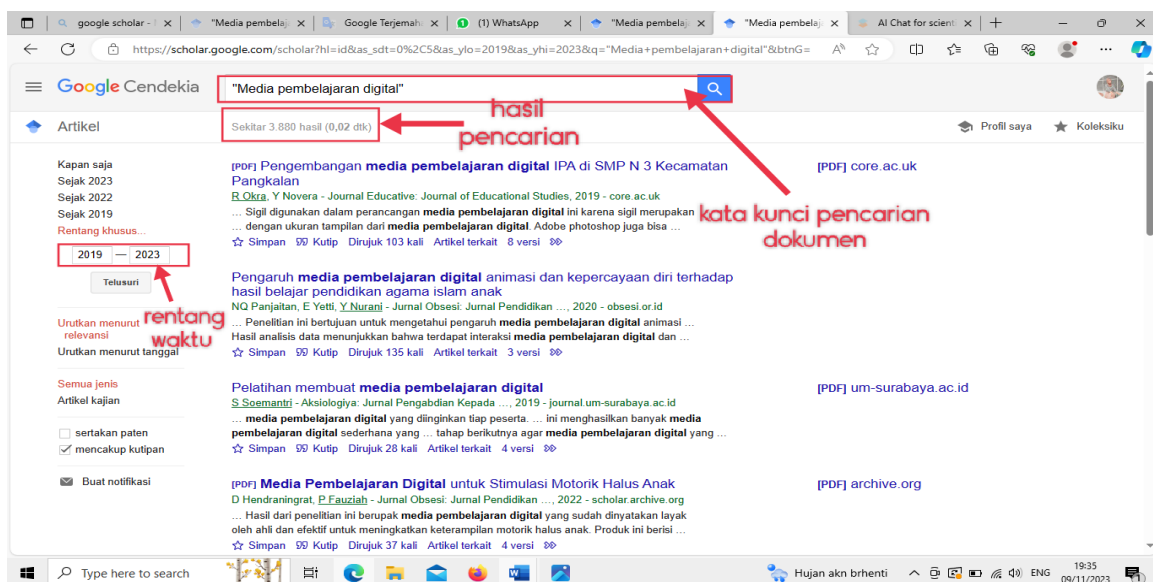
google scholar - | × "Media pembelaj × Google Terjemah × (1) WhatsApp × "Media pembelaj × "Media pembelaj × AI Chat for scient × +

https://scholar.google.com/scholar?hl=id&as_sdt=0%2C5&as_ylo=2019&as_yhi=2023&q="Media+pembelajaran+digital"&btnG=

Google Cendekia

"Media pembelajaran digital"

hasil pencarian

Artikel

Sekitar 3.880 hasil (0,02 dtk)

Profil saya Koleksiku

Kapan saja
Sejak 2023
Sejak 2022
Sejak 2019
Rentang khusus...

2019 — 2023

Telusuri

rentang waktu

Urutkan menurut relevansi
Urutkan menurut tanggal

Semua jenis
Artikel kajian

sertakan paten
mencakup kutipan

Buat notifikasi

[PDF] Pengembangan media pembelajaran digital IPA di SMP N 3 Kecamatan Pangkalan
R Okra, Y Novera - Journal Educative: Journal of Educational Studies, 2019 - core.ac.uk
… Sigil digunakan dalam perancangan media pembelajaran digital ini karena sigil merupakan … dengan ukuran tampilan dari media pembelajaran digital. Adobe photoshop juga bisa …
Simpan Kutip Dirujuk 103 kali Artikel terkait 8 versi

[PDF] core.ac.uk

kata kunci pencarian dokumen

Pengaruh media pembelajaran digital animasi dan kepercayaan diri terhadap hasil belajar pendidikan agama islam anak
NQ Panjaitan, E Yetti, Y Nurani - Jurnal Obsesi: Jurnal Pendidikan …, 2020 - obsesi.or.id
… Penelitian ini bertujuan untuk mengetahui pengaruh media pembelajaran digital animasi … Hasil analisis data menunjukkan bahwa terdapat interaksi media pembelajaran digital dan …
Simpan Kutip Dirujuk 135 kali Artikel terkait 3 versi

Pelatihan membuat media pembelajaran digital
S Soemantri - Aksiologiya: Jurnal Pengabdian Kepada …, 2019 - journal.um-surabaya.ac.id
… media pembelajaran digital yang diinginkan tiap peserta. … ini menghasilkan banyak media pembelajaran digital sederhana yang … tahap berikutnya agar media pembelajaran digital yang …
Simpan Kutip Dirujuk 28 kali Artikel terkait 4 versi

[PDF] um-surabaya.ac.id

[PDF] Media Pembelajaran Digital untuk Stimulasi Motorik Halus Anak
D Hendraningrat, P Fauziah - Jurnal Obsesi: Jurnal Pendidikan …, 2022 - scholar.archive.org
… Hasil dari penelitian ini berupak media pembelajaran digital yang sudah dinyatakan layak oleh ahli dan efektif untuk meningkatkan keterampilan motorik halus anak. Produk ini berisi …
Simpan Kutip Dirujuk 37 kali Artikel terkait 4 versi

[PDF] archive.org

Type here to search

Hujan akn brhenti ENG 19:35 09/11/2023